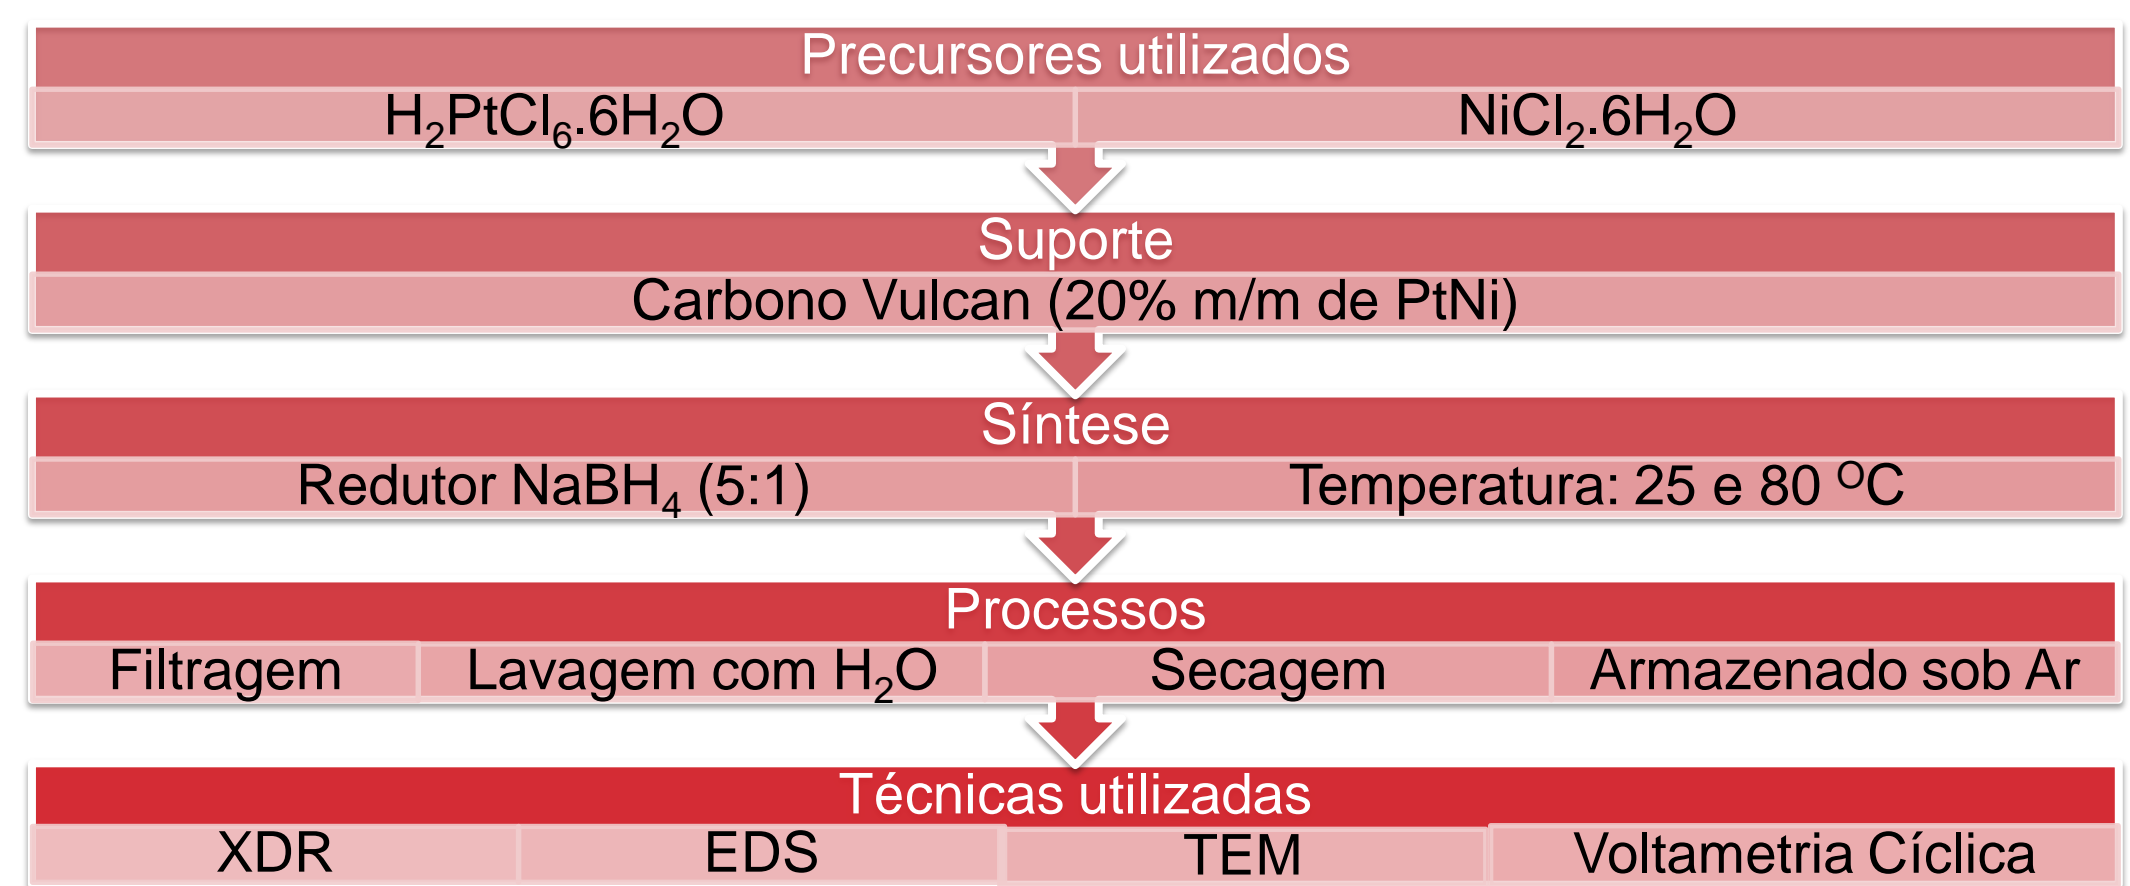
Precursores utilizados

$H_2PtCl_6.6H_2O$

$NiCl_2.6H_2O$

Suporte

Carbono Vulcan (20% m/m de PtNi)

Síntese

Redutor $NaBH_4$ (5:1)

Temperatura: 25 e 80 $^{O}$C

Processos

Filtragem

Lavagem com $H_2O$

Secagem

Armazenado sob Ar

Técnicas utilizadas

XDR

EDS

TEM

Voltametria Cíclica